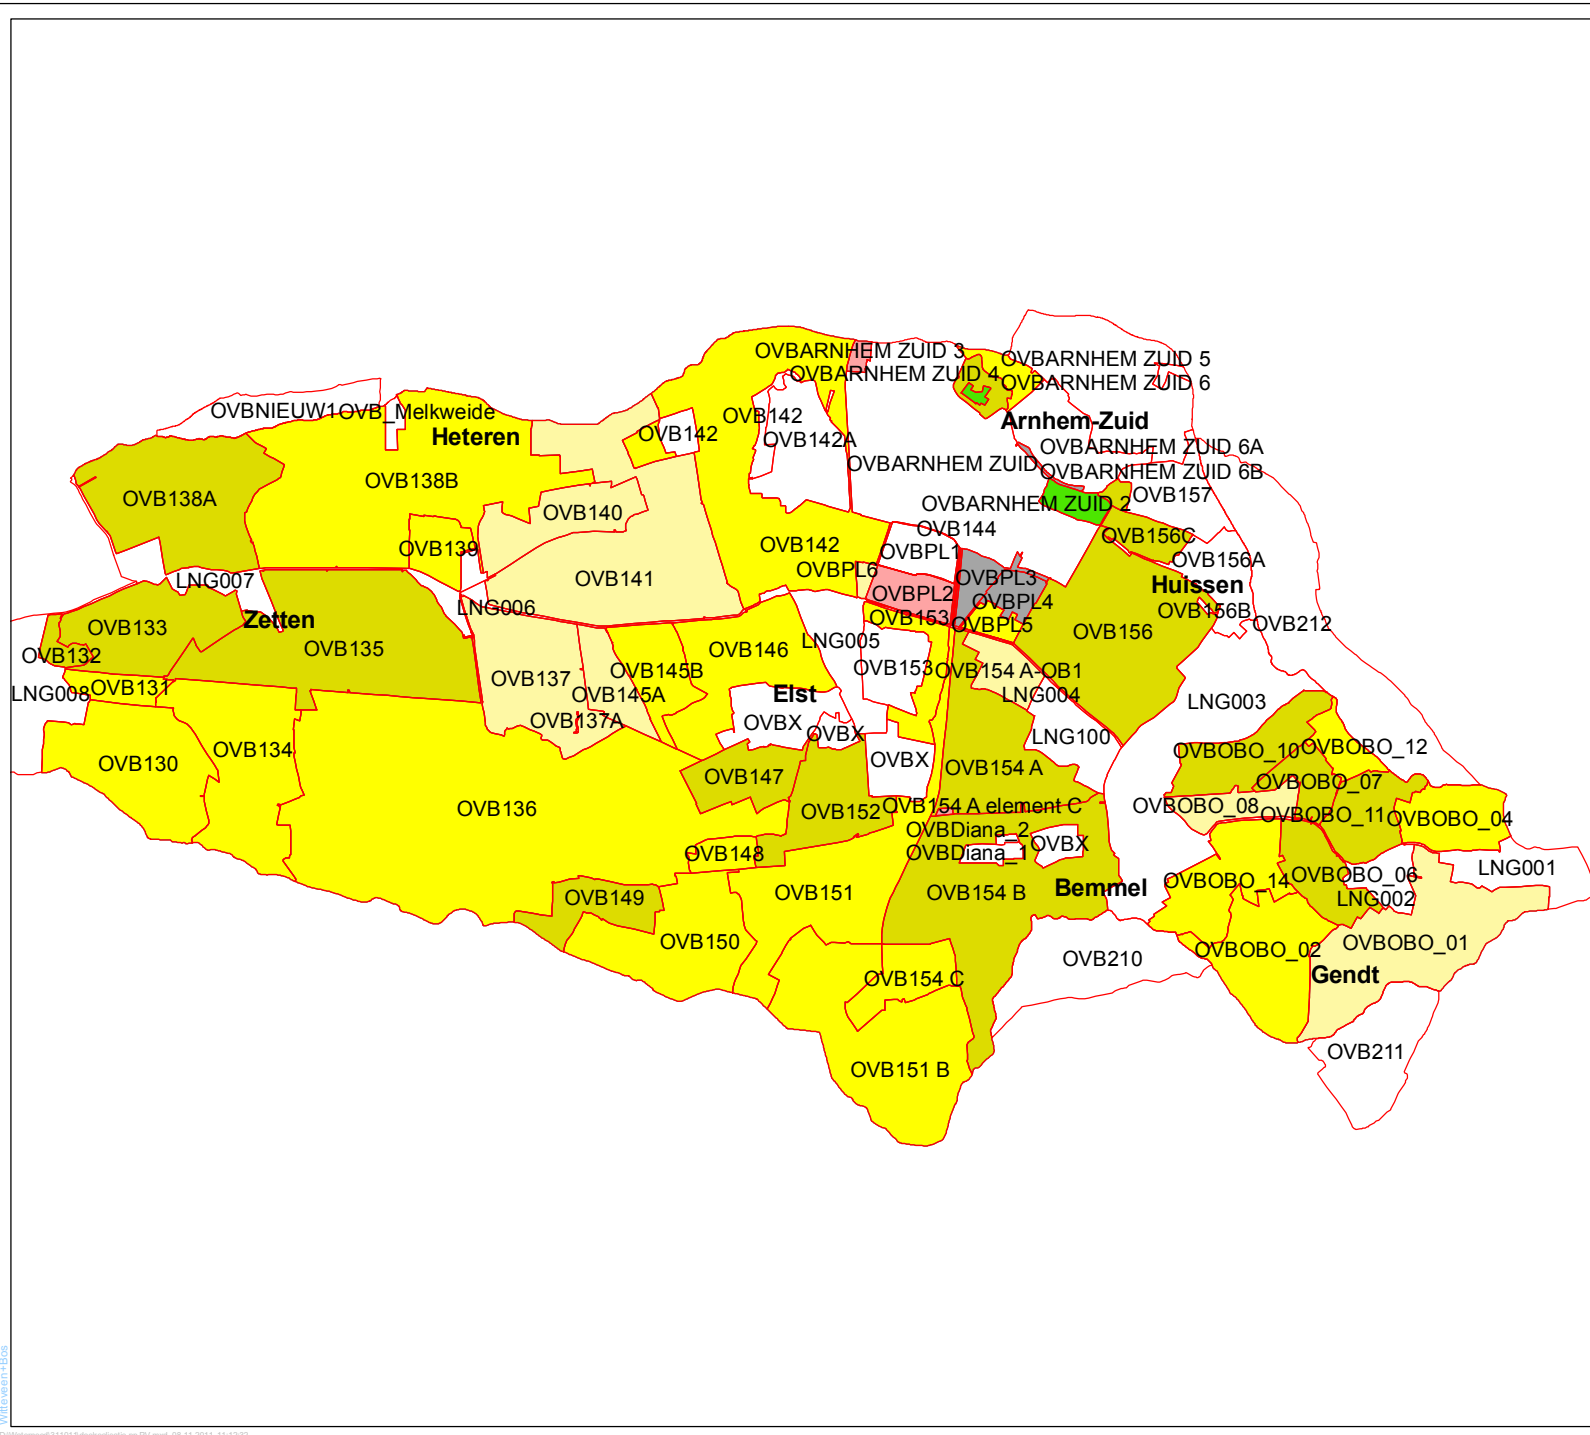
OVBARNHEM ZUID 3
OVBARNHEM ZUID 4
OVBARNHEM ZUID 5
OVBARNHEM ZUID 6
OVBNIEUW1
OVB_Melkweide
Heteren
OVB142
OVB142
OVB142A
Arnhem-Zuid
OVBARNHEM ZUID 6A
OVBARNHEM ZUID
OVBARNHEM ZUID 6B
OVB138A
OVB138B
OVB140
OVBARNHEM ZUID 2
OVB157
OVB144
OVB139
OVB142
OVBPL1
OVB156C
OVB156A
LNG007
OVB141
OVBPL6
OVBPL3
Huissen
OVBPL2
OVBPL4
OVB156B
OVB133
Zetten
LNG006
OVB153
OVBPL5
OVB212
OVB135
OVB146
LNG005
OVB156
OVB132
OVB137
OVB145B
OVB153
OVB154 A-OB1
LNG008
OVB131
OVB145A
Elst
LNG004
LNG003
OVB137A
OVBX
OVBX
LNG100
OVBOBO_10
OVBOBO_12
OVB130
OVB134
OVBX
OVB154 A
OVB147
OVBOBO_07
OVB136
OVB152
OVB154 A element C
OVBOBO_08
OVBOBO_11
OVBOBO_04
OVBDiana_2
OVBX
OVB148
OVBDiana_1
LNG001
OVB151
OVB154 B
Bemmel
OVBOBO_14
OVBOBO_06
OVB149
LNG002
OVB150
OVB210
OVBOBO_02
OVBOBO_01
Gendt
OVB154 C
OVB211
OVB151 B
Witteveen+Bos
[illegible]